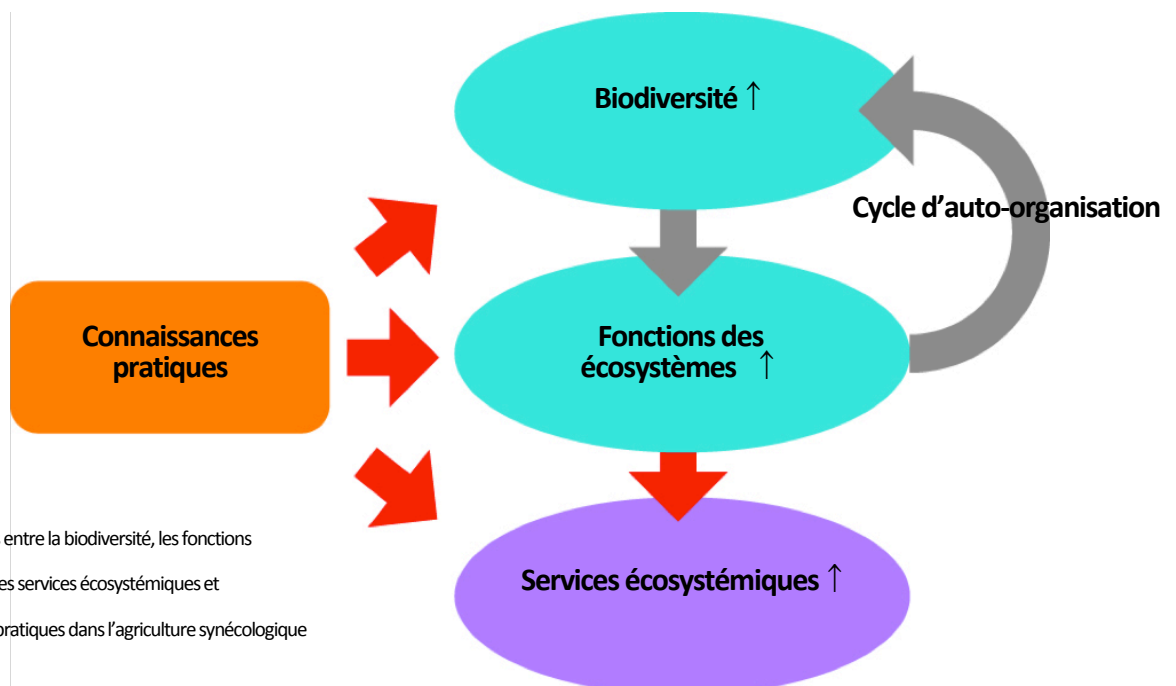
Biodiversité ↑

Cycle d'auto-organisation

Connaissances pratiques

Fonctions des écosystèmes ↑

Services écosystémiques ↑

entre la biodiversité, les fonctions
es services écosystémiques et
pratiques dans l'agriculture synécologique